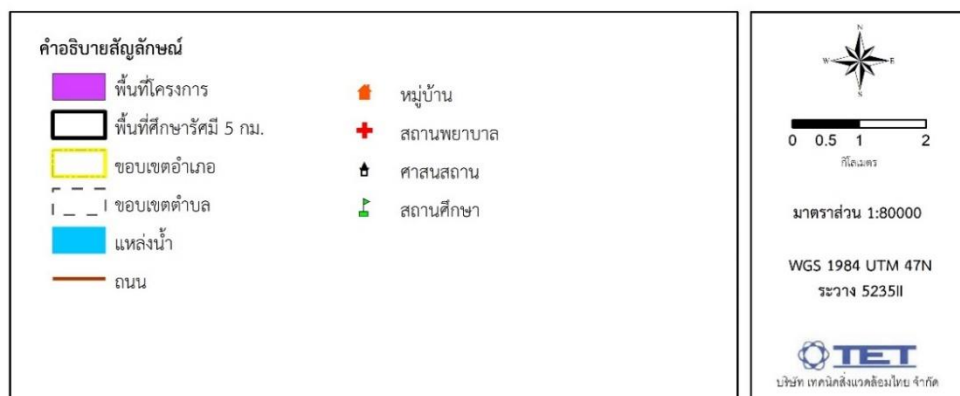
คำอธิบายสัญลักษณ์

พื้นที่โครงการ

พื้นที่ศึกษารัศมี 5 กม.

ขอบเขตอำเภอ

ขอบเขตตำบล

แหล่งน้ำ

ถนน

หมู่บ้าน

สถานพยาบาล

ศาสนสถาน

สถานศึกษา

N

W

E

S

0 0.5 1 2

กิโลเมตร

มาตราส่วน 1:80000

WGS 1984 UTM 47N

ระวาง 5235II

TET

บริษัท เทคนิคสิ่งแวดล้อมไทย จำกัด